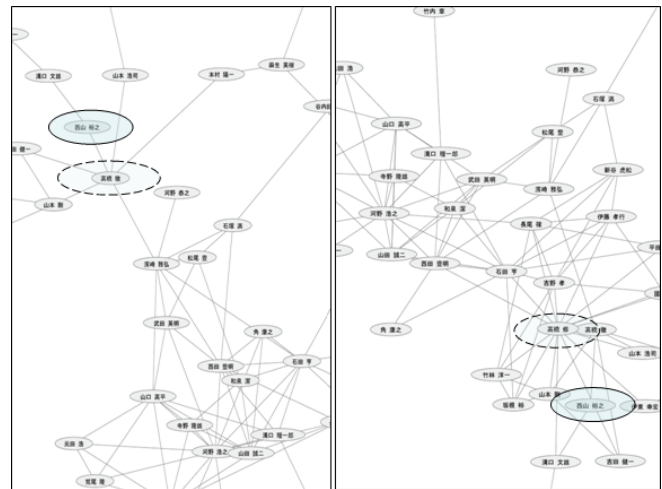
溝口 文雄
山本 浩司
木村 隆一
麻生 茉莉
谷内田
西山 裕之
健一
高橋 徹
河野 恭之
山本 剛
石塚 満
濱崎 雅弘
松尾 豊
武田 英明
角 康之
西田 豊明
石田 亨
和泉 潔
山口 高平
寺野 隆雄
溝口 理一郎
河野 浩之
山田 誠二
矢田 浩
宮尾 隆

竹内 彰
浩
河野 恭之
石塚 満
山口 高平
松尾 豊
溝口 理一郎
新谷 虎松
寺野 隆雄
武田 英明
濱崎 雅弘
河野 浩之
和泉 潔
長尾 確
伊藤 孝行
山田 誠二
西田 豊明
石田 亨
吉野 孝
角 康之
高橋 徹
高橋 徹
山本 浩司
竹林 洋一
山本
堀 浩一
西山 裕之
佐藤 幸宏
溝口 文雄
吉田 健一